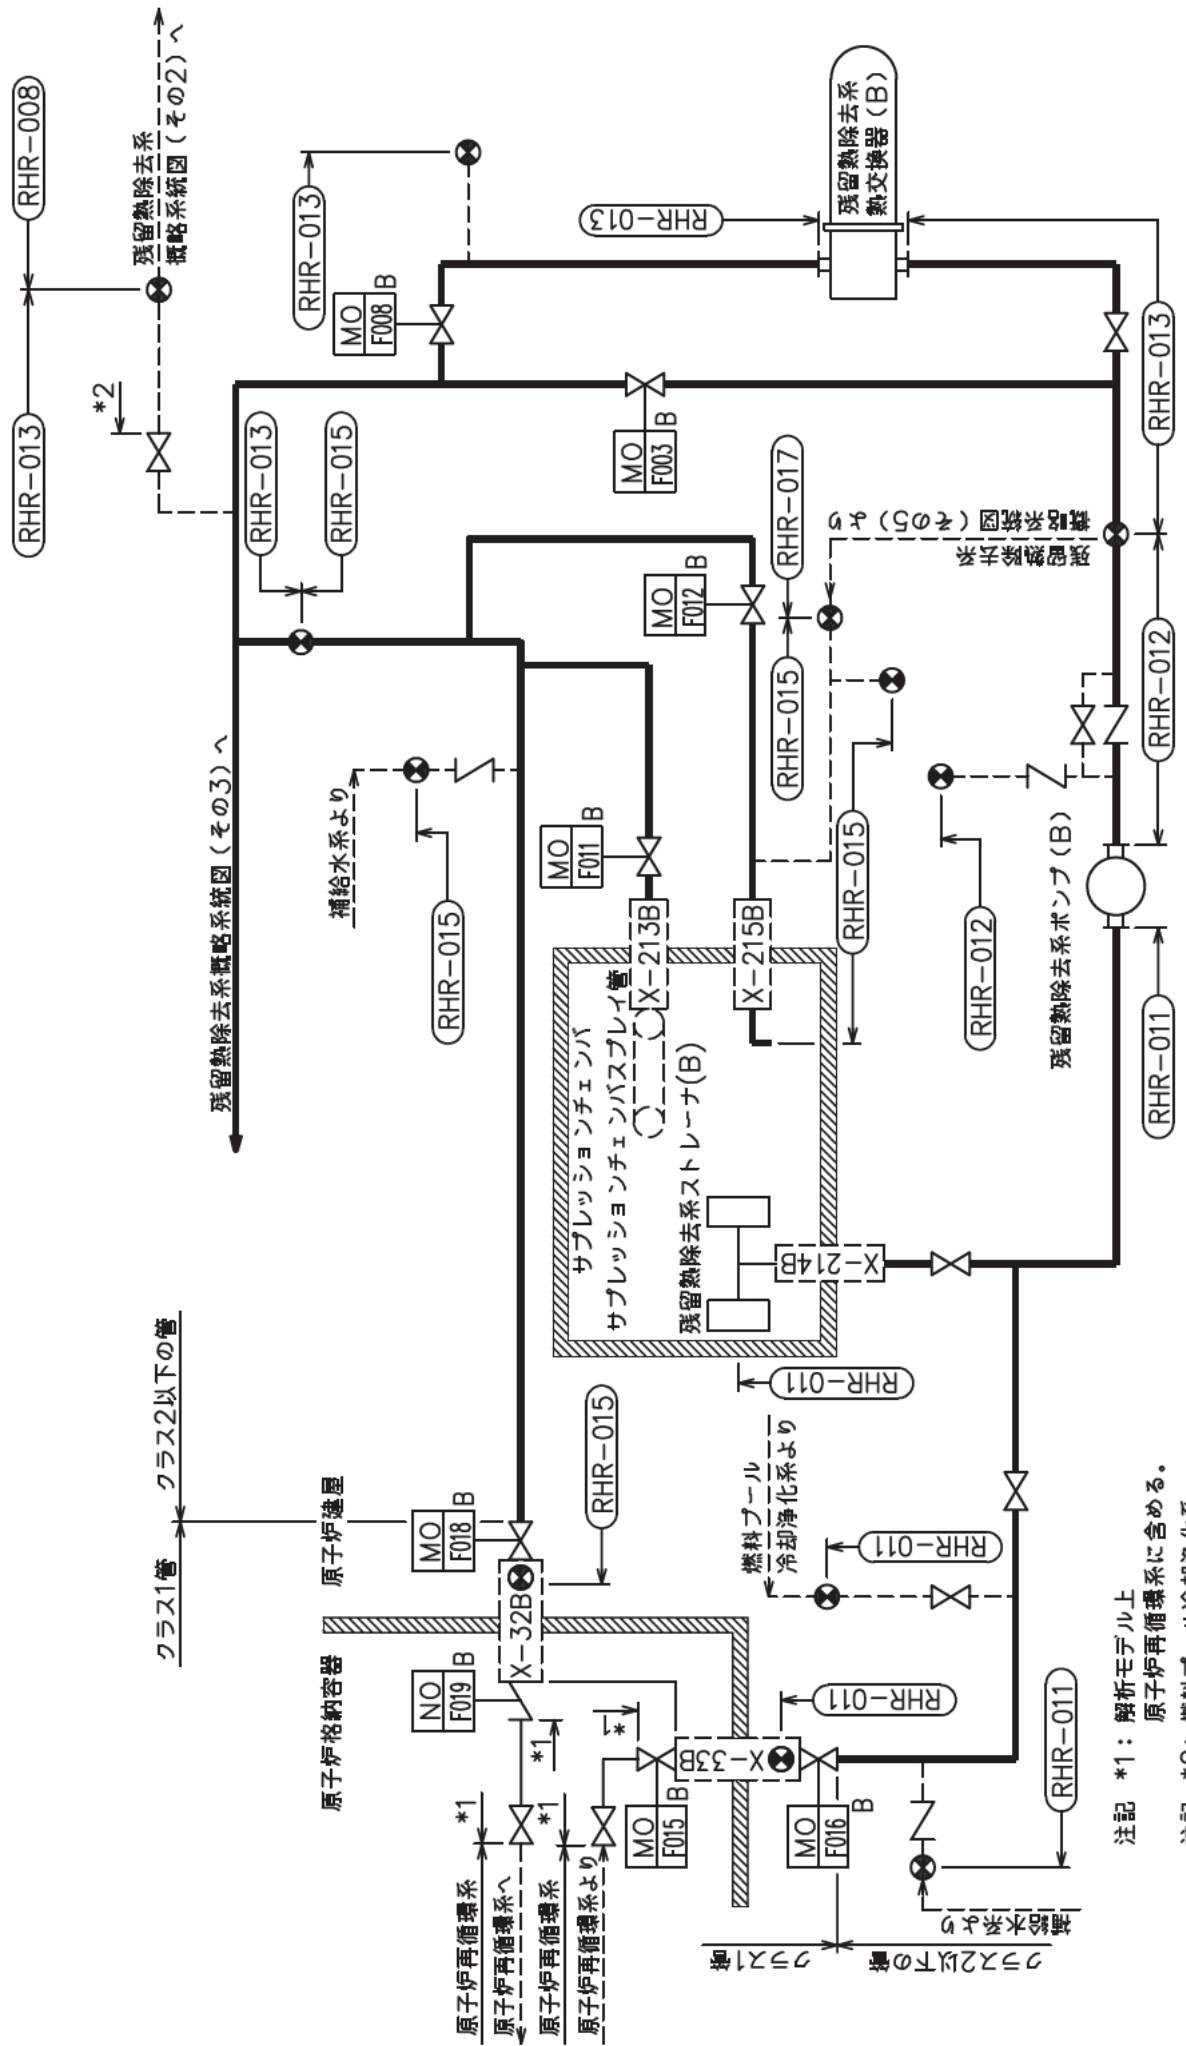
RHR-008
残留熱除去系
概略系統図（その2）へ
RHR-013
*2
RHR-013
RHR-013
RHR-015
MO
F008
B
MO
F003
B
残留熱除去系
熱交換器（B）
RHR-013
RHR-013
RHR-017
MO
F012
B
残留熱除去系
概略系統図（その5）より
RHR-015
RHR-012
RHR-015
RHR-012
残留熱除去系ポンプ（B）
RHR-011
補給水系より
RHR-015
MO
F011
B
X-213B
X-215B
残留熱除去系概略系統図（その3）へ
サプレッションチェンバ
サプレッションチェンバスプレイ管
サプレッションチェンバスプレイ管
残留熱除去系ストレーナ(B)
X-214B
RHR-011
クラス2以下の管
クラス1管
原子炉建屋
MO
F018
B
RHR-015
燃料プール
冷却浄化系より
RHR-011
原子炉格納容器
NO
F019
B
X-32B
RHR-011
*1
*1
*1
*1
X-33B
MO
F015
B
MO
F016
B
RHR-011
原子炉再循環系
原子炉再循環系へ
原子炉再循環系
原子炉再循環系より
クラス1管
クラス2以下の管
補給水系より
注記 *1：解析モデル上
原子炉再循環系に含める。
注記 *2：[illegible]